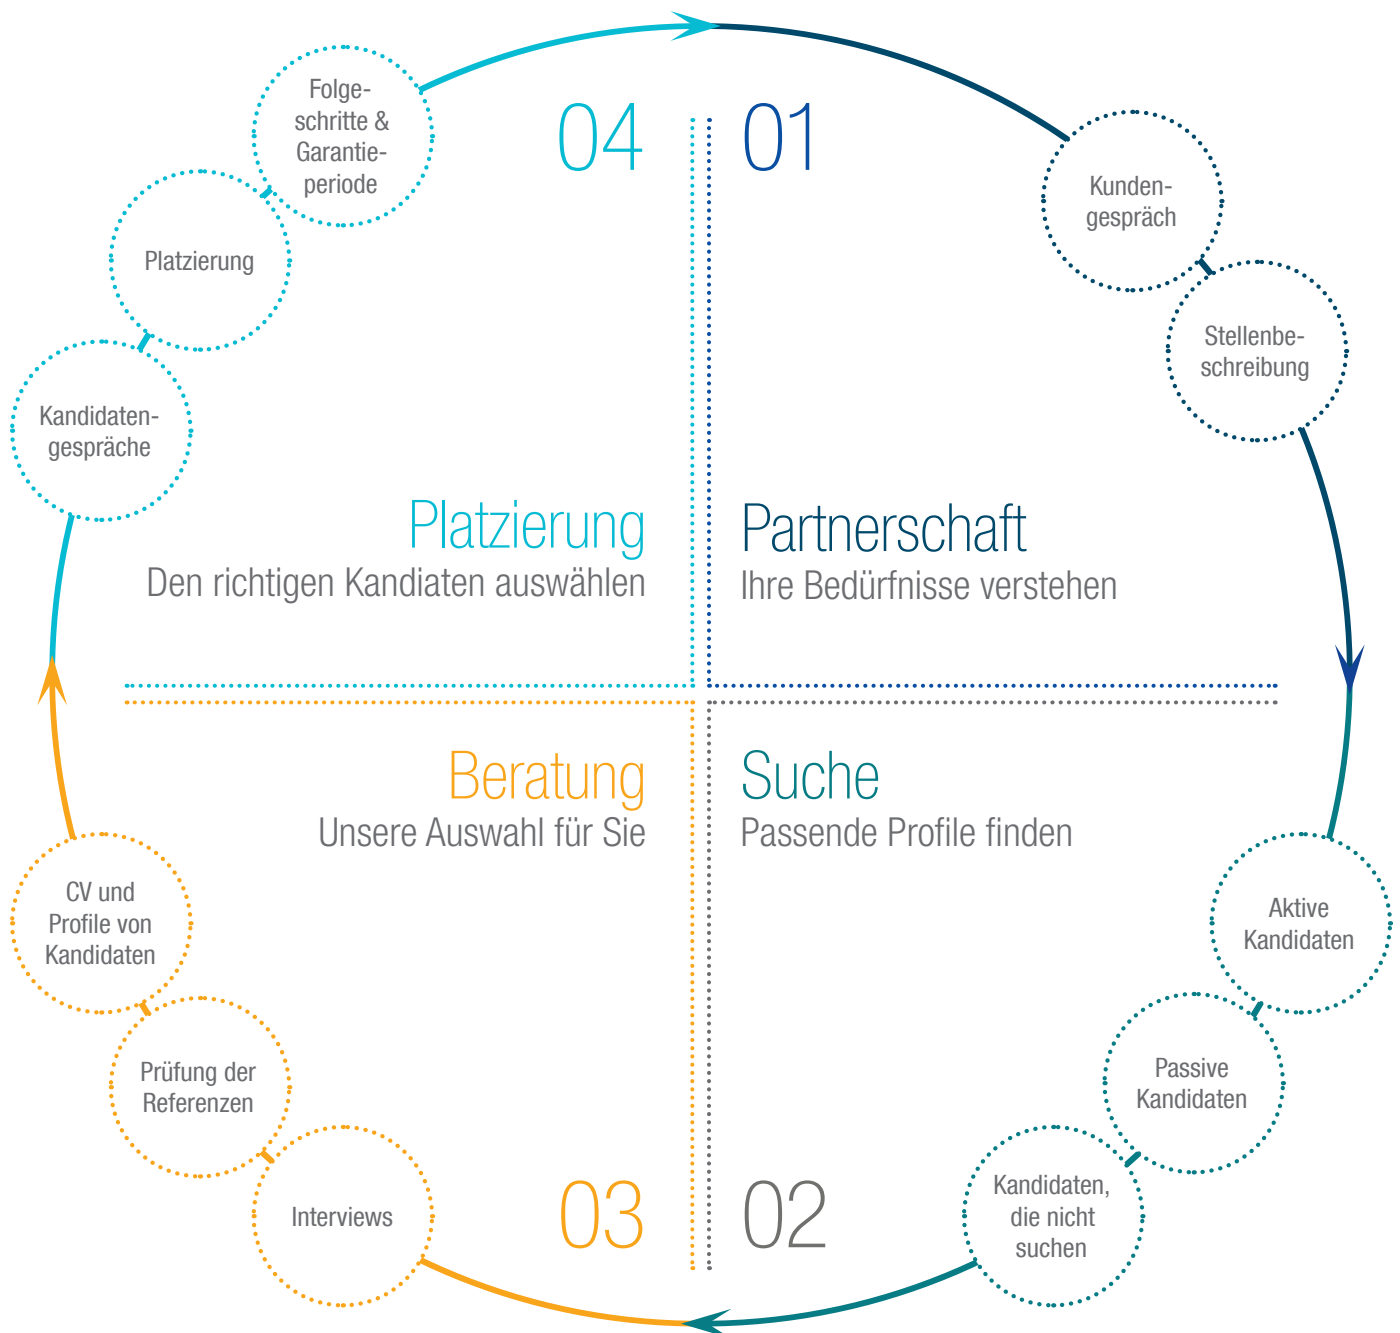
04

01

Folge-
schritte &
Garantie-
periode

Platzierung

Kandidaten-
gespräche

Kunden-
gespräch

Stellenbe-
schreibung

Platzierung
Den richtigen Kandiaten auswählen

Partnerschaft
Ihre Bedürfnisse verstehen

Beratung
Unsere Auswahl für Sie

Suche
Passende Profile finden

CV und
Profile von
Kandidaten

Prüfung der
Referenzen

Interviews

Aktive
Kandidaten

Passive
Kandidaten

Kandidaten,
die nicht
suchen

03

02